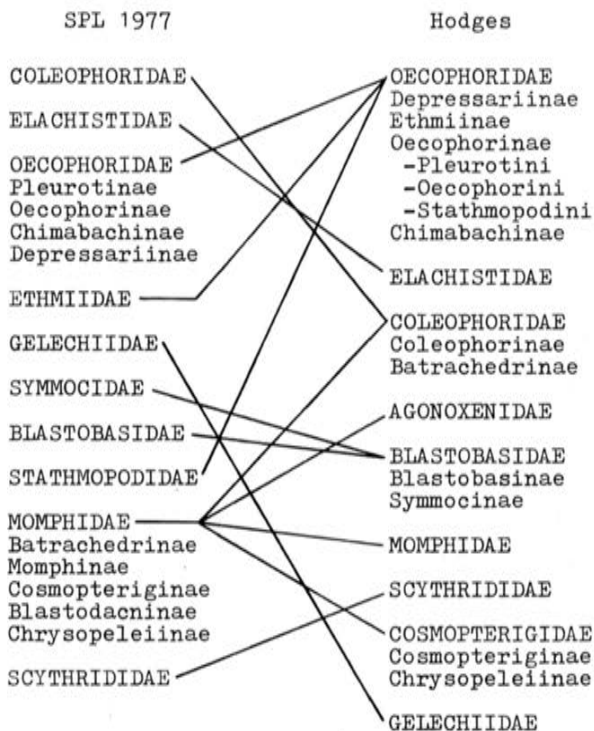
SPL 1977

COLEOPHORIDAE

ELACHISTIDAE

OECOPHORIDAE
Pleurotinae
Oecophorinae
Chimabachinae
Depressariinae

ETHMIIDAE

GELECHIIDAE

SYMMOCIDAE

BLASTOBASIDAE

STATHMOPODIDAE

MOMPHIDAE
Batrachedrinae
Momphinae
Cosmopteriginae
Blastodacninae
Chrysopeleiinae

SCYTHRIDIDAE

Hodges

OECOPHORIDAE
Depressariinae
Ethmiinae
Oecophorinae
-Pleurotini
-Oecophorini
-Stathmopodini
Chimabachinae

ELACHISTIDAE

COLEOPHORIDAE
Coleophorinae
Batrachedrinae

AGONOXENIDAE

BLASTOBASIDAE
Blastobasinae
Symmocinae

MOMPHIDAE

SCYTHRIDIDAE

COSMOPTERIGIDAE
Cosmopteriginae
Chrysopeleiinae

GELECHIIDAE